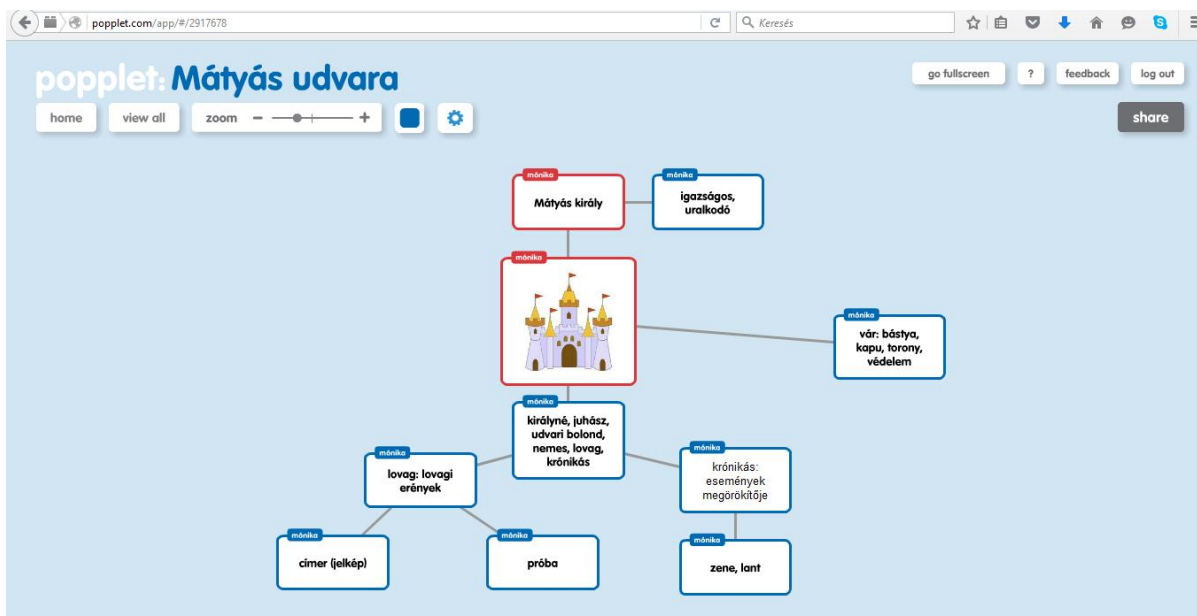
popplet.com/app/#/2917678

Keresés

popplet: Mátyás udvara

home

view all

zoom − +

go fullscreen

?

feedback

log out

share

mónika
Mátyás király

mónika
igazságos, uralkodó

mónika

mónika
vár: bástya, kapu, torony, védelem

mónika
királyné, juhász, udvari bolond, nemes, lovag, krónikás

mónika
lovag: lovagi erények

mónika
krónikás: események megörökítője

mónika
címer (jelkép)

mónika
próba

mónika
zene, lant